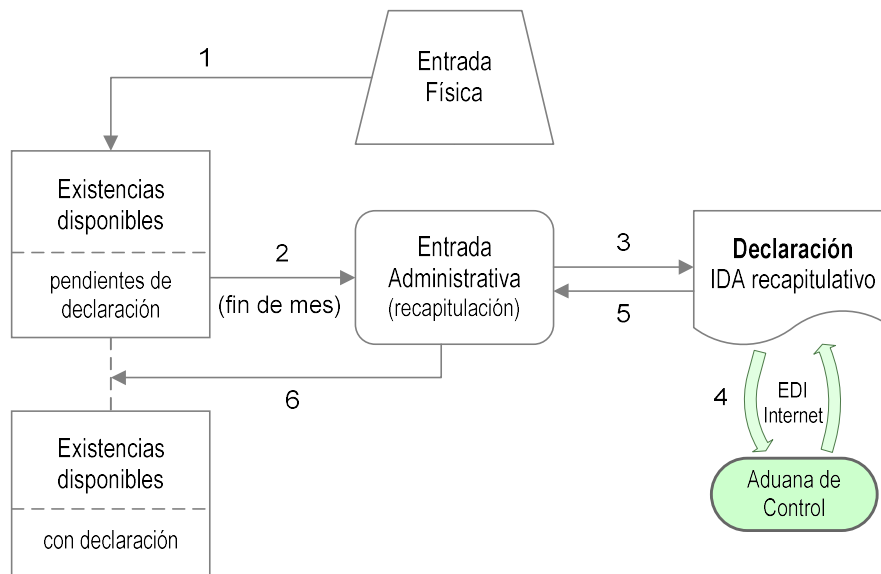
1

Entrada
Física

Existencias disponibles

pendientes de declaración

2

(fin de mes)

Entrada
Administrativa
(recapitulación)

3

5

**Declaración**
IDA recapitulativo

6

4

EDI
Internet

Aduana de Control

Existencias disponibles

con declaración